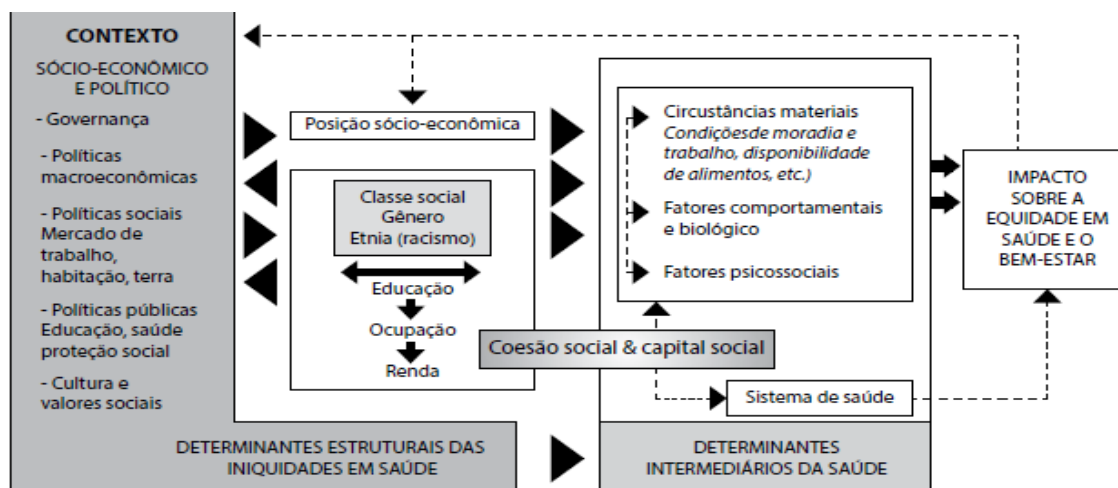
CONTEXTO
SÓCIO-ECONÔMICO E POLÍTICO

- Governança

- Políticas macroeconômicas

- Políticas sociais Mercado de trabalho, habitação, terra

- Políticas públicas Educação, saúde proteção social

- Cultura e valores sociais

Posição sócio-econômica

Classe social
Gênero
Etnia (racismo)

Educação

Ocupação

Renda

Circunstâncias materiais
*Condiçõesde moradia e trabalho, disponibilidade de alimentos, etc.)*

Fatores comportamentais e biológico

Fatores psicossociais

Coesão social & capital social

Sistema de saúde

IMPACTO SOBRE A EQUIDADE EM SAÚDE E O BEM-ESTAR

DETERMINANTES ESTRUTURAIS DAS INIQUIDADES EM SAÚDE

DETERMINANTES INTERMEDIÁRIOS DA SAÚDE